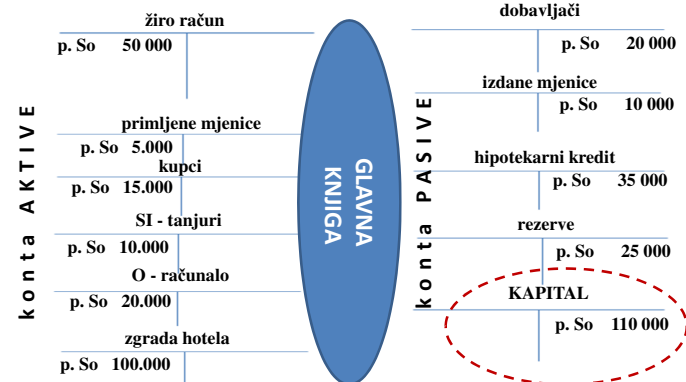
k o n t a   A K T I V E

žiro račun
p. So 50 000

primljene mjenice
p. So 5.000

kupci
p. So 15.000

SI - tanjuri
p. So 10.000

O - računalo
p. So 20.000

zgrada hotela
p. So 100.000

GLAVNA KNJIGA

k o n t a   P A S I V E

dobavljači
p. So 20 000

izdane mjenice
p. So 10 000

hipotekarni kredit
p. So 35 000

rezerve
p. So 25 000

KAPITAL
p. So 110 000